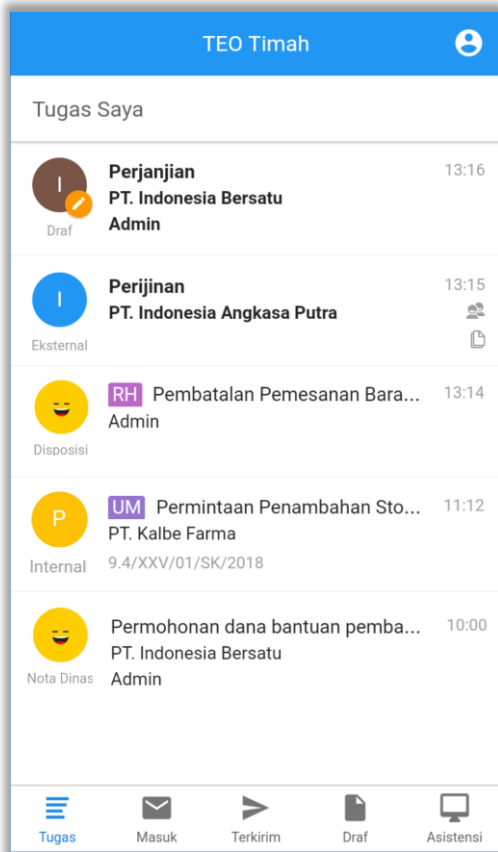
TEO Timah

Tugas Saya

I
Draf
Perjanjian
PT. Indonesia Bersatu
Admin
13:16

I
Eksternal
Perijinan
PT. Indonesia Angkasa Putra
13:15

Disposisi
RH Pembatalan Pemesanan Bara...
Admin
13:14

P
Internal
UM Permintaan Penambahan Sto...
PT. Kalbe Farma
9.4/XXV/01/SK/2018
11:12

Nota Dinas
Permohonan dana bantuan pemba...
PT. Indonesia Bersatu
Admin
10:00

Tugas
Masuk
Terkirim
Draf
Asistensi